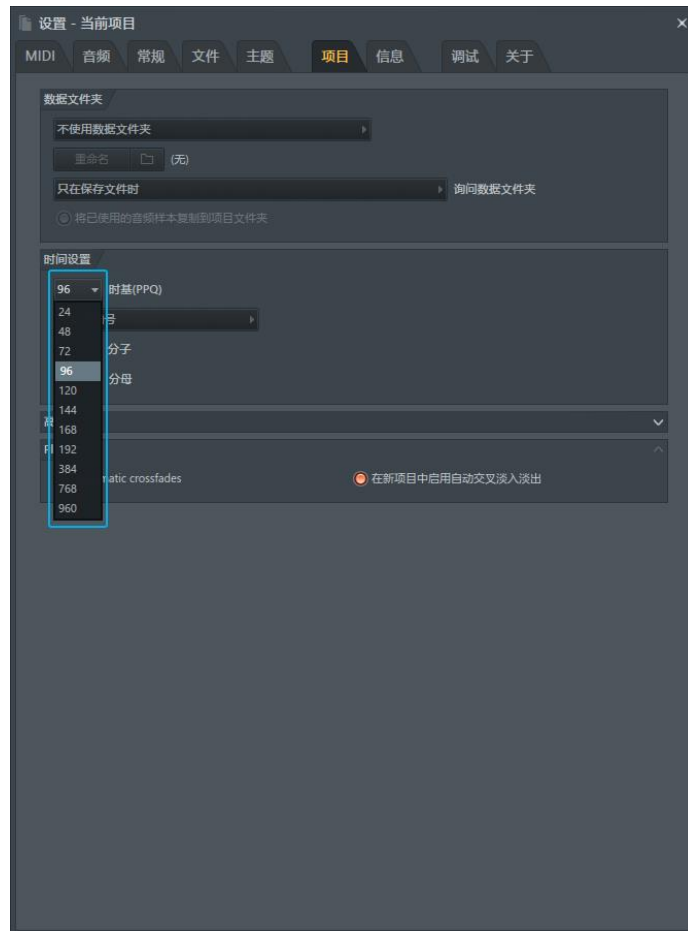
设置 - 当前项目

MIDI 音频 常规 文件 主题 项目 信息 调试 关于

数据文件夹

不使用数据文件夹

重命名 (无)

只在保存文件时 询问数据文件夹

将已使用的音频样本复制到项目文件夹

时间设置

96 时基(PPQ)

24
48
72
96
120
144
168
192
384
768
960

号

分子

分母

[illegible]

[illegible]

atic crossfades

在新项目中启用自动交叉淡入淡出